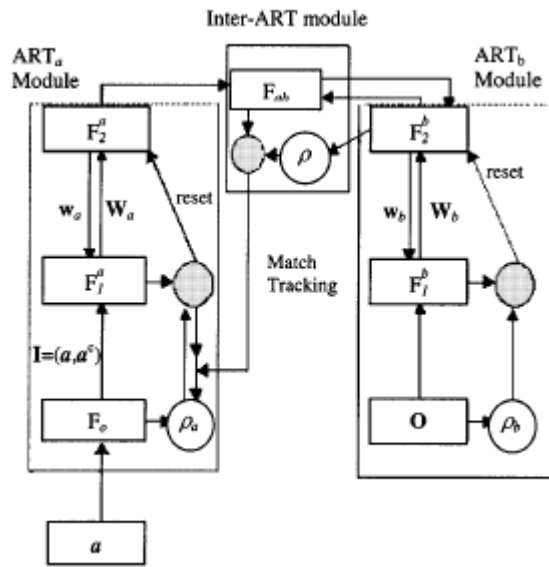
Inter-ART module

ART$_a$ Module

ART$_b$ Module

F$_{ab}$

$\rho$

F$_2^a$

F$_2^b$

reset

reset

$\mathbf{w}_a$

$\mathbf{W}_a$

$\mathbf{w}_b$

$\mathbf{W}_b$

Match Tracking

F$_1^a$

F$_1^b$

$\mathbf{I}=(\boldsymbol{a},\boldsymbol{a}^c)$

F$_o$

$\rho_a$

$\mathbf{O}$

$\rho_b$

$\boldsymbol{a}$